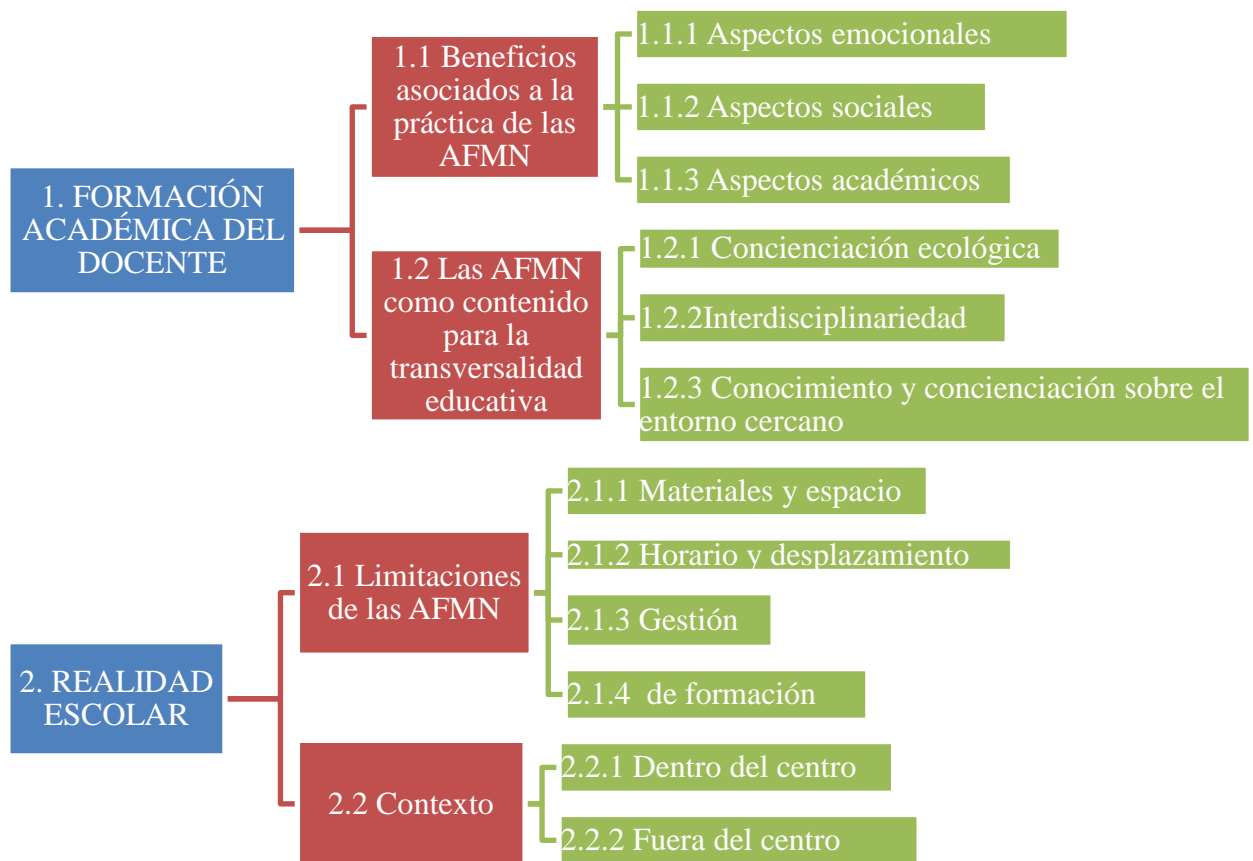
1. FORMACIÓN ACADÉMICA DEL DOCENTE

1.1 Beneficios asociados a la práctica de las AFMN

1.1.1 Aspectos emocionales

1.1.2 Aspectos sociales

1.1.3 Aspectos académicos

1.2 Las AFMN como contenido para la transversalidad educativa

1.2.1 Concienciación ecológica

1.2.2Interdisciplinariedad

1.2.3 Conocimiento y concienciación sobre el entorno cercano

2. REALIDAD ESCOLAR

2.1 Limitaciones de las AFMN

2.1.1 Materiales y espacio

2.1.2 Horario y desplazamiento

2.1.3 Gestión

2.1.4  de formación

2.2 Contexto

2.2.1 Dentro del centro

2.2.2 Fuera del centro